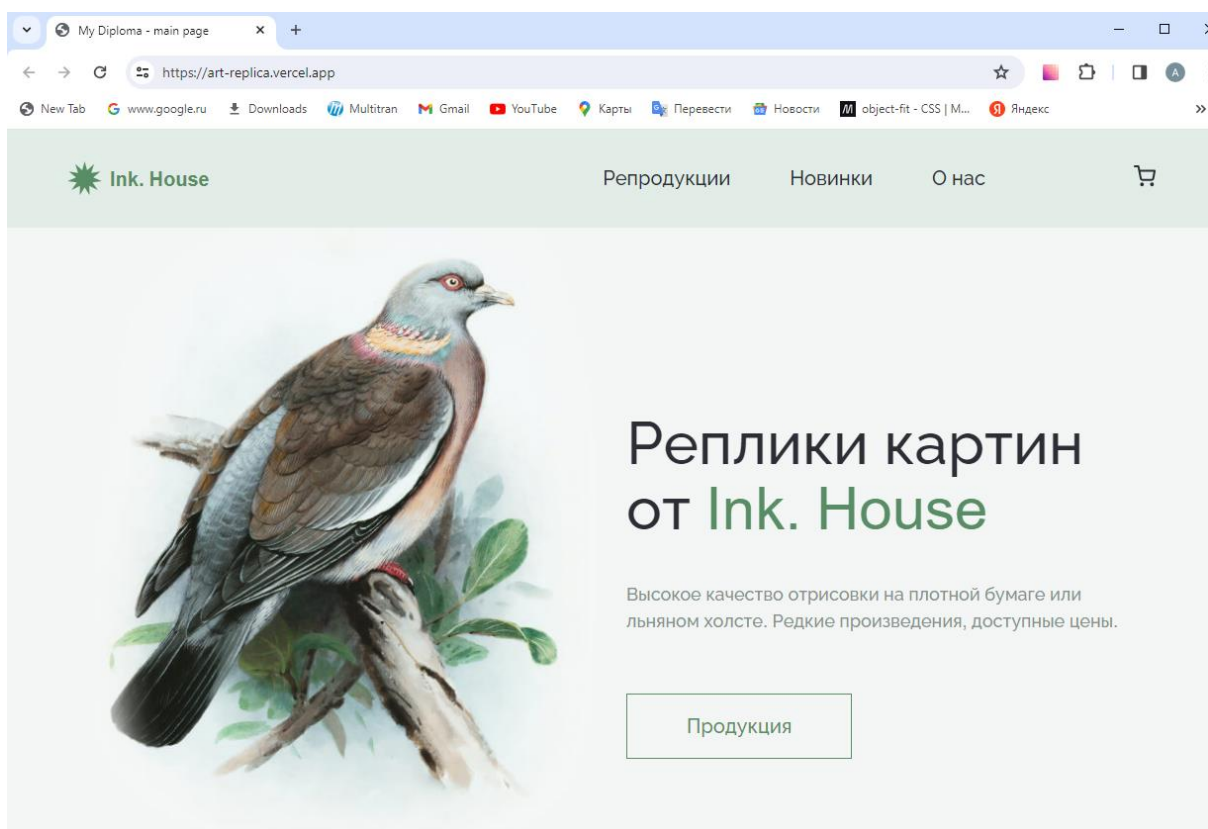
My Diploma - main page

https://art-replica.vercel.app

New Tab www.google.ru Downloads Multitran Gmail YouTube Карты Перевести Новости object-fit - CSS | M... Яндекс

Ink. House

Репродукции Новинки О нас

Реплики картин от Ink. House

Высокое качество отрисовки на плотной бумаге или льняном холсте. Редкие произведения, доступные цены.

Продукция